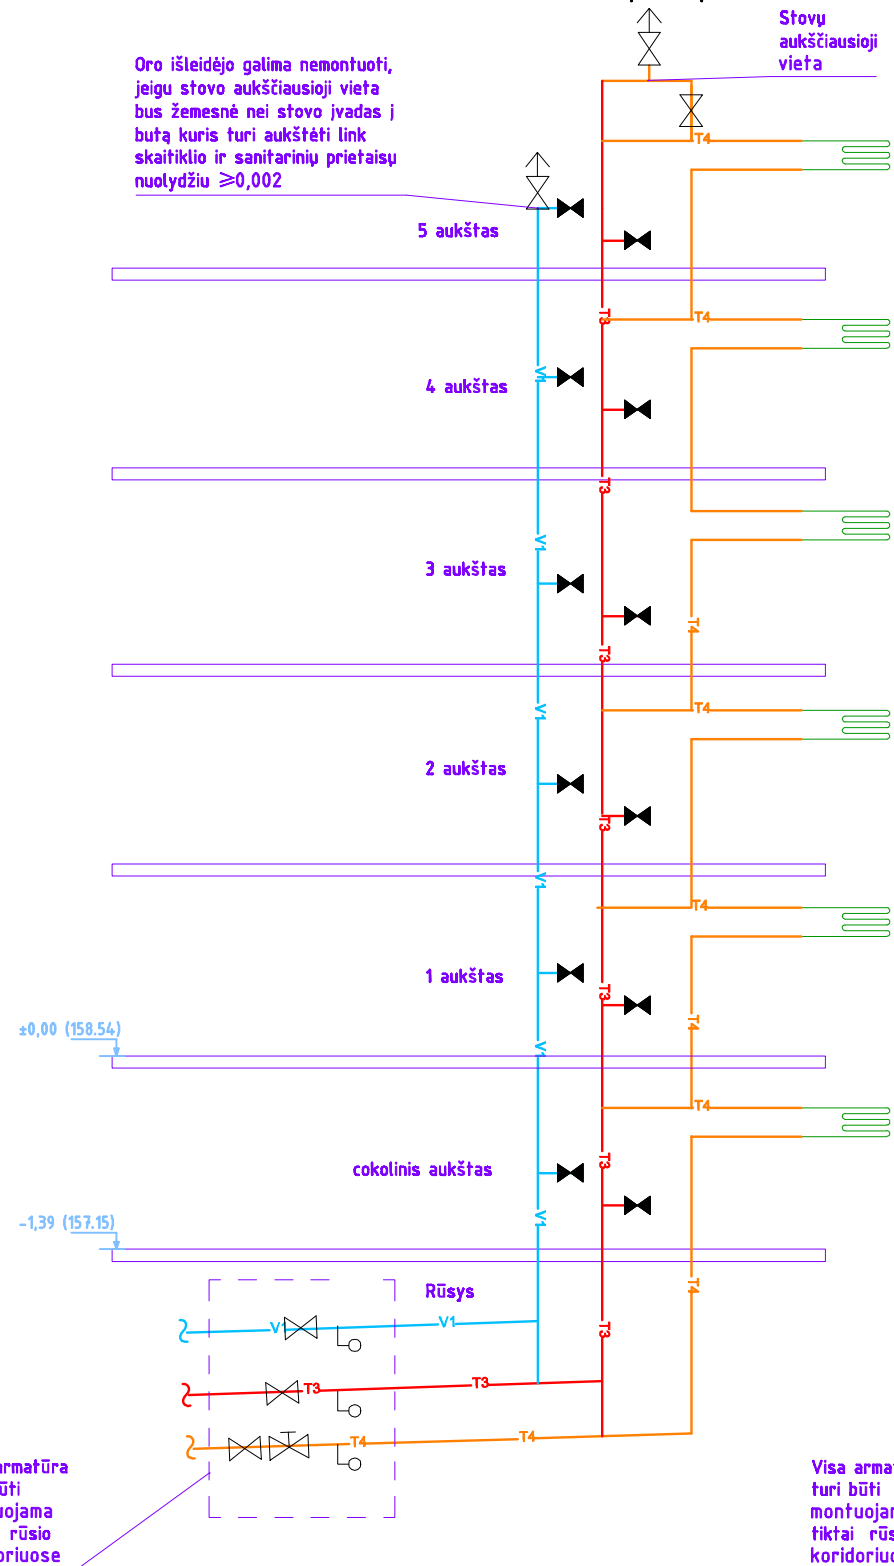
Stovų aukščiausioji vieta

Oro išleidėjo galima nemontuoti, jeigu stovo aukščiausioji vieta bus žemesnė nei stovo įvadas į butą kuris turi aukštėti link skaitiklio ir sanitarinių prietaisų nuolydžiu $\geqslant$0,002

T4

5 aukštas

T3

T4

V1

4 aukštas

T3

3 aukštas

V1

T4

T3

V1

T4

2 aukštas

T3

V1

T4

1 aukštas

T3

T4

±0,00 (158.54)

V1

T4

cokolinis aukštas

T3

V1

-1,39 (157.15)

T4

Rūsys

T3

V1

V1

T3

T3

T4

T4

armatūra būti uojama rūsio oriuose

Visa armat turi būti montuojam tiktai rūs koridoriu